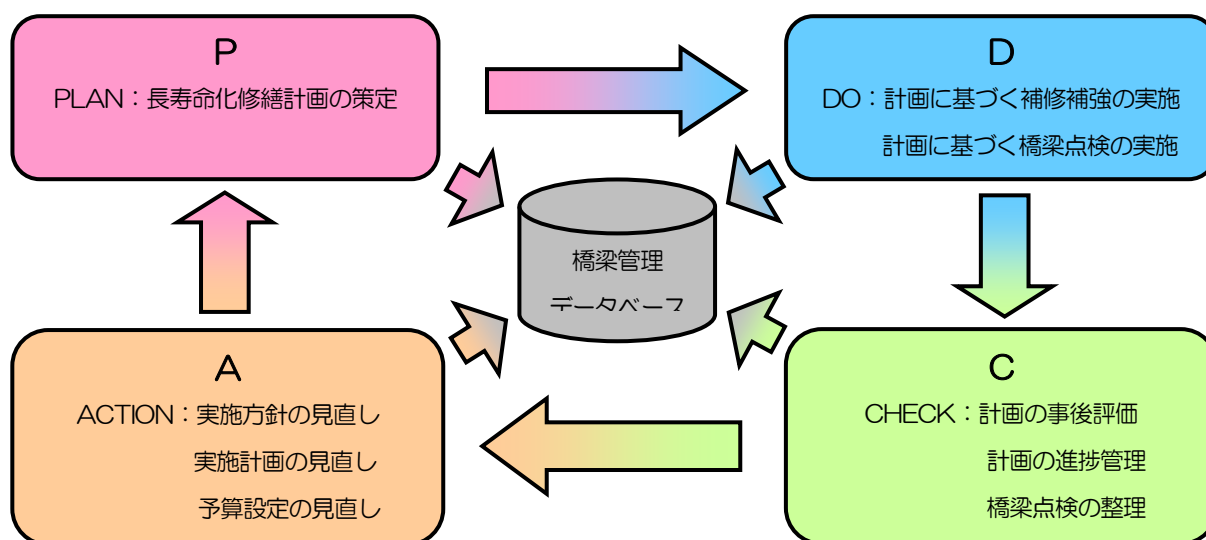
P

PLAN：長寿命化修繕計画の策定

D

DO：計画に基づく補修補強の実施

計画に基づく橋梁点検の実施

橋梁管理

データベース

A

ACTION：実施方針の見直し

実施計画の見直し

予算設定の見直し

C

CHECK：計画の事後評価

計画の進捗管理

橋梁点検の整理